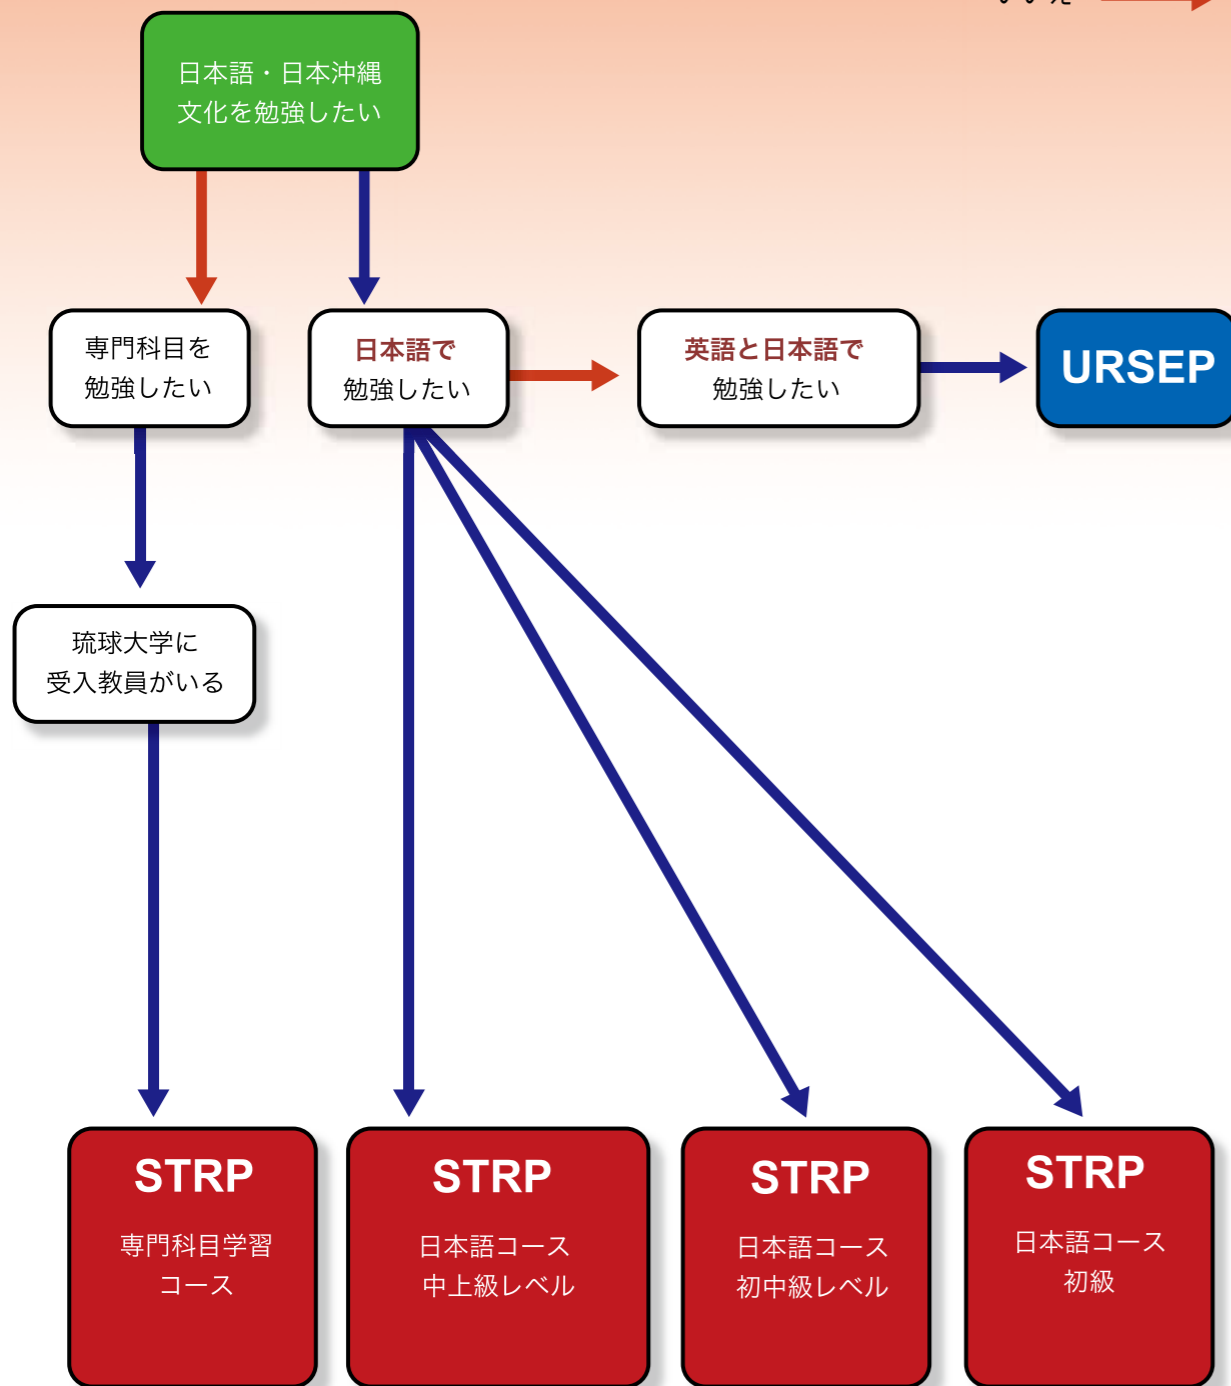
日本語・日本沖縄文化を勉強したい

専門科目を勉強したい

日本語で勉強したい

英語と日本語で勉強したい

URSEP

琉球大学に受入教員がいる

STRP
専門科目学習コース

STRP
日本語コース
中上級レベル

STRP
日本語コース
初中級レベル

STRP
日本語コース
初級